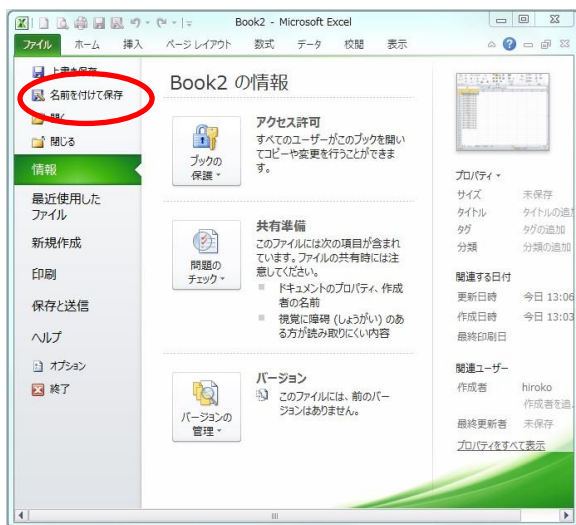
Book2 - Microsoft Excel

ファイル ホーム 挿入 ページレイアウト 数式 データ 校閲 表示

上書き保存
名前を付けて保存
開く
閉じる
情報
最近使用したファイル
新規作成
印刷
保存と送信
ヘルプ
オプション
終了

Book2 の情報

ブックの保護

アクセス許可
すべてのユーザーがこのブックを開いてコピーや変更を行うことができます。

問題のチェック

共有準備
このファイルには次の項目が含まれています。ファイルの共有時には注意してください。
ドキュメントのプロパティ、作成者の名前
視覚に障碍 (しょうがい) のある方が読み取りにくい内容

バージョンの管理

バージョン
このファイルには、前のバージョンはありません。

プロパティ
サイズ 未保存
タイトル タイトルの追加
タグ タグの追加
分類 分類の追加

関連する日付
更新日時 今日 13:06
作成日時 今日 13:03
最終印刷日

関連ユーザー
作成者 hiroko
作成者を追加
最終更新者 未保存
プロパティをすべて表示